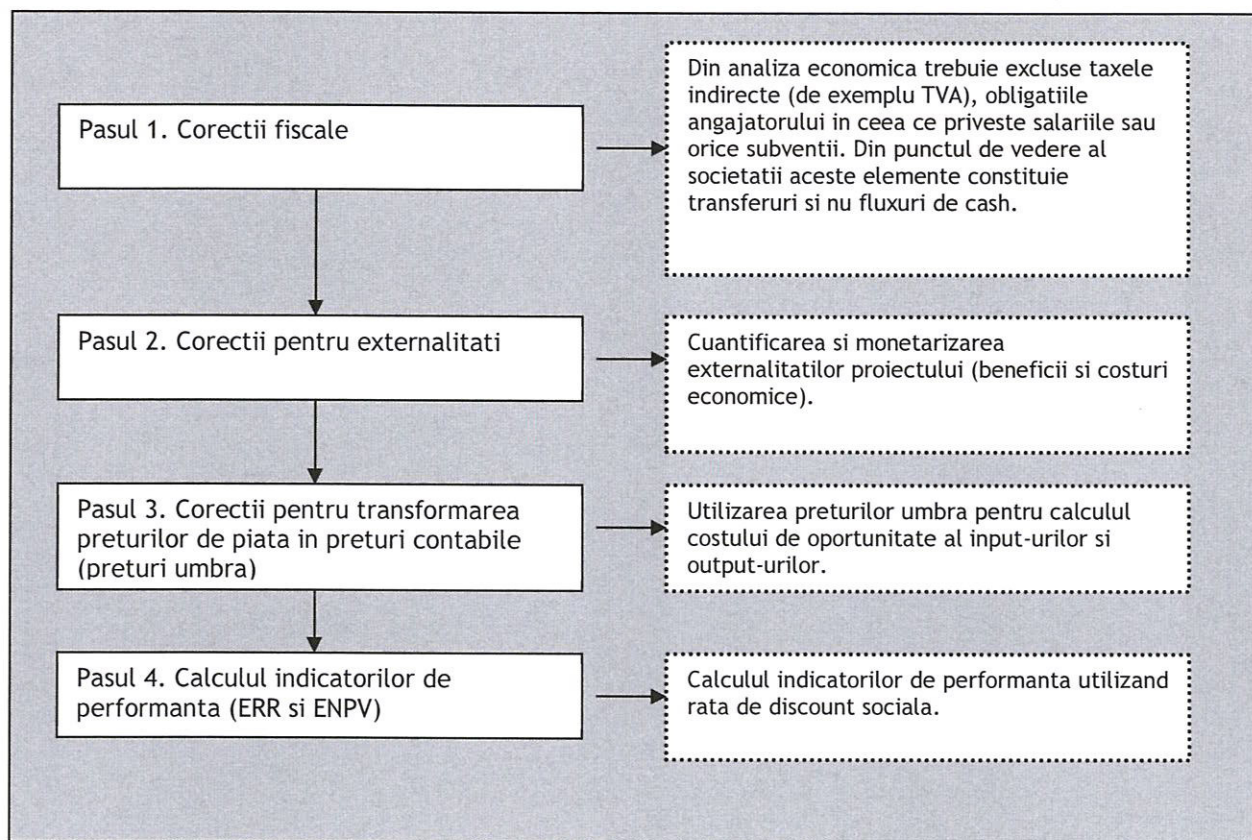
Pasul 1. Corectii fiscale

Din analiza economica trebuie excluse taxele indirecte (de exemplu TVA), obligatiile angajatorului in ceea ce priveste salariile sau orice subventii. Din punctul de vedere al societatii aceste elemente constituie transferuri si nu fluxuri de cash.

Pasul 2. Corectii pentru externalitati

Cuantificarea si monetarizarea externalitatilor proiectului (beneficii si costuri economice).

Pasul 3. Corectii pentru transformarea preturilor de piata in preturi contabile (preturi umbra)

Utilizarea preturilor umbra pentru calculul costului de oportunitate al input-urilor si output-urilor.

Pasul 4. Calculul indicatorilor de performanta (ERR si ENPV)

Calculul indicatorilor de performanta utilizand rata de discount sociala.